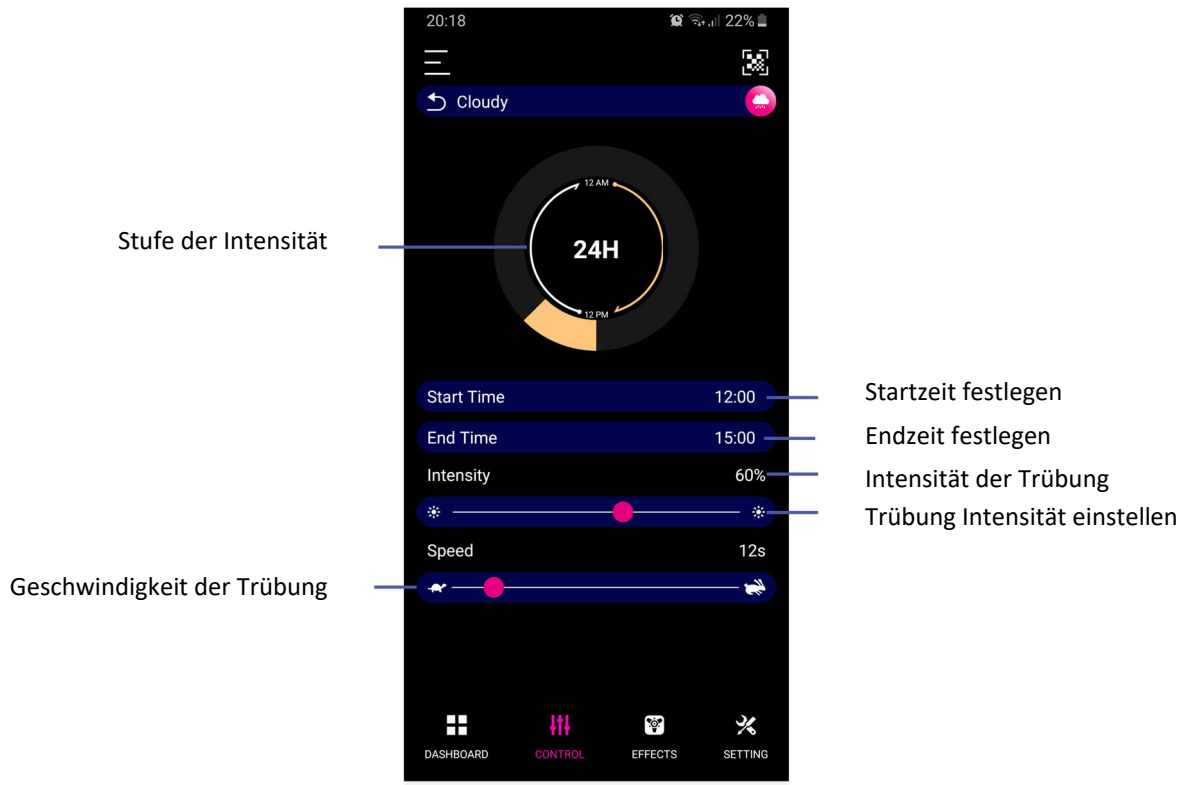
20:18 22%

Cloudy

Stufe der Intensität

12 AM

24H

12 PM

Start Time 12:00
Startzeit festlegen

End Time 15:00
Endzeit festlegen

Intensity 60%
Intensität der Trübung

Trübung Intensität einstellen

Speed 12s

Geschwindigkeit der Trübung

DASHBOARD CONTROL EFFECTS SETTING